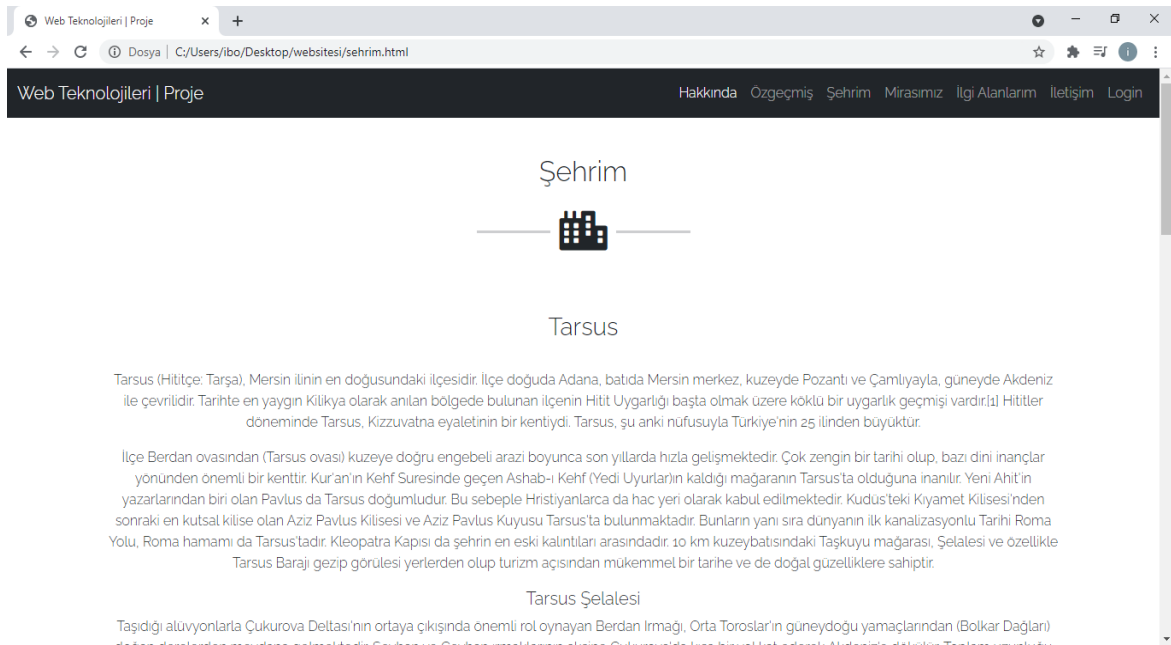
Web Teknolojileri | Proje × +

Dosya | C:/Users/ibo/Desktop/websitesi/sehrim.html

Web Teknolojileri | Proje

Hakkında Özgeçmiş Şehrim Mirasımız İlgi Alanlarım İletişim Login

Şehrim

Tarsus

Tarsus (Hititçe: Tarşa), Mersin ilinin en doğusundaki ilçesidir. İlçe doğuda Adana, batıda Mersin merkez, kuzeyde Pozantı ve Çamlıyayla, güneyde Akdeniz ile çevrilidir. Tarihte en yaygın Kilikya olarak anılan bölgede bulunan ilçenin Hitit Uygarlığı başta olmak üzere köklü bir uygarlık geçmişi vardır.[1] Hititler döneminde Tarsus, Kizzuvatna eyaletinin bir kentiydi. Tarsus, şu anki nüfusuyla Türkiye'nin 25 ilinden büyüktür.

İlçe Berdan ovasından (Tarsus ovası) kuzeye doğru engebeli arazi boyunca son yıllarda hızla gelişmektedir. Çok zengin bir tarihi olup, bazı dini inançlar yönünden önemli bir kenttir. Kur'an'ın Kehf Suresinde geçen Ashab-ı Kehf (Yedi Uyurlar)ın kaldığı mağaranın Tarsus'ta olduğuna inanılır. Yeni Ahit'in yazarlarından biri olan Pavlus da Tarsus doğumludur. Bu sebeple Hristiyanlarca da hac yeri olarak kabul edilmektedir. Kudüs'teki Kıyamet Kilisesi'nden sonraki en kutsal kilise olan Aziz Pavlus Kilisesi ve Aziz Pavlus Kuyusu Tarsus'ta bulunmaktadır. Bunların yanı sıra dünyanın ilk kanalizasyonlu Tarihi Roma Yolu, Roma hamamı da Tarsus'tadır. Kleopatra Kapısı da şehrin en eski kalıntıları arasındadır. 10 km kuzeybatısındaki Taşkuyu mağarası, Şelalesi ve özellikle Tarsus Barajı gezip görülesi yerlerden olup turizm açısından mükemmel bir tarihe ve de doğal güzelliklere sahiptir.

Tarsus Şelalesi

Taşıdığı alüvyonlarla Çukurova Deltası'nın ortaya çıkışında önemli rol oynayan Berdan Irmağı, Orta Toroslar'ın güneydoğu yamaçlarından (Bolkar Dağları) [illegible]